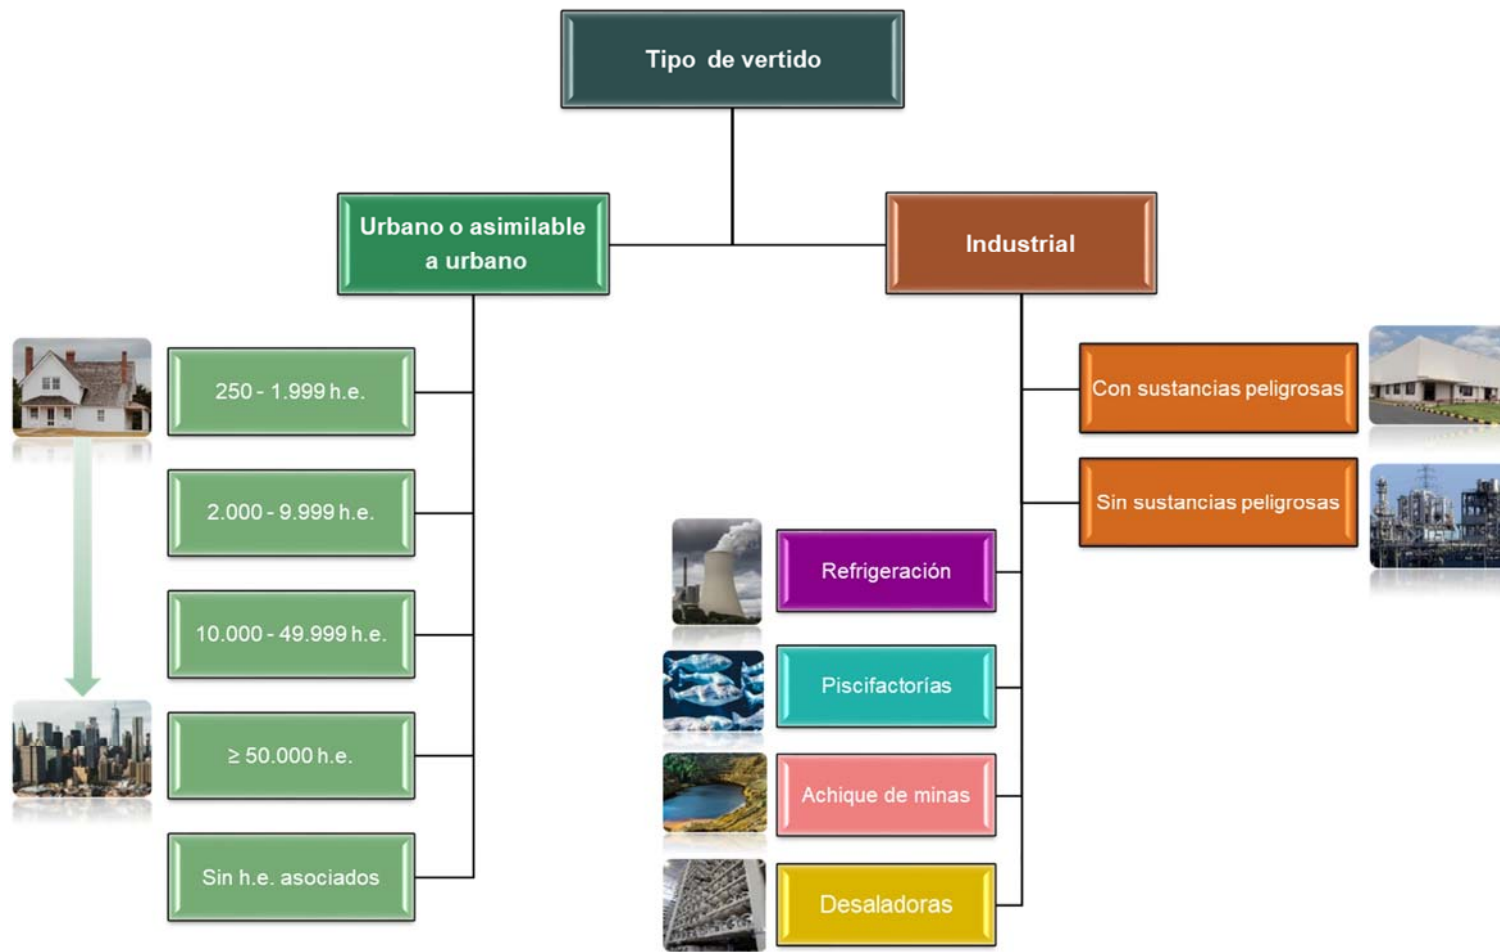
Tipo de vertido

Urbano o asimilable a urbano

Industrial

250 - 1.999 h.e.

2.000 - 9.999 h.e.

10.000 - 49.999 h.e.

$\geq$ 50.000 h.e.

Sin h.e. asociados

Con sustancias peligrosas

Sin sustancias peligrosas

Refrigeración

Piscifactorías

Achique de minas

Desaladoras